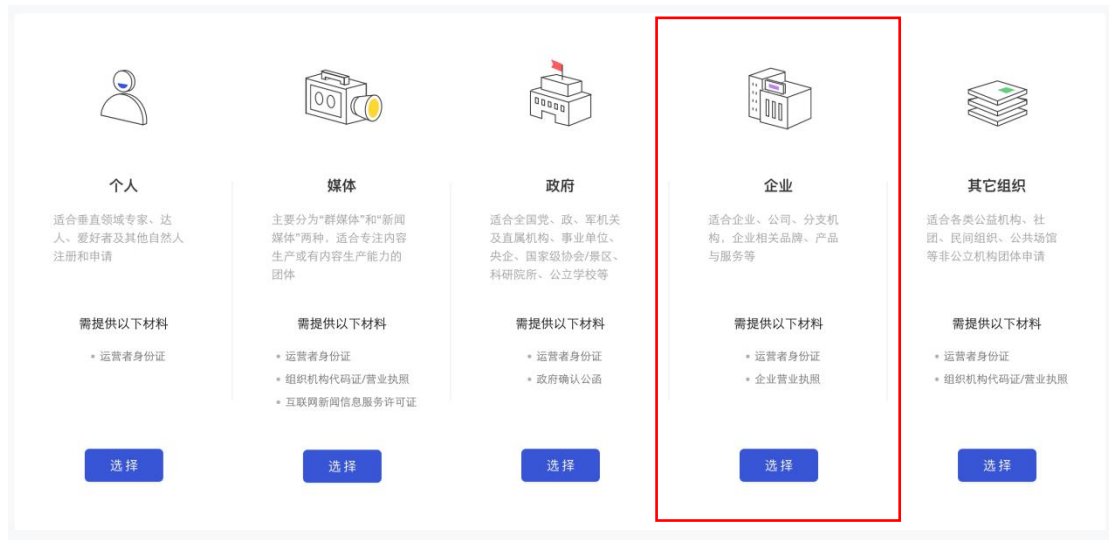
个人

适合垂直领域专家、达人、爱好者及其他自然人注册和申请

需提供以下材料

• 运营者身份证

选择

媒体

主要分为"群媒体"和"新闻媒体"两种，适合专注内容生产或有内容生产能力的团体

需提供以下材料

• 运营者身份证
• 组织机构代码证/营业执照
• 互联网新闻信息服务许可证

选择

政府

适合全国党、政、军机关及直属机构、事业单位、央企、国家级协会/景区、科研院所、公立学校等

需提供以下材料

• 运营者身份证
• 政府确认公函

选择

企业

适合企业、公司、分支机构，企业相关品牌、产品与服务等

需提供以下材料

• 运营者身份证
• 企业营业执照

选择

其它组织

适合各类公益机构、社团、民间组织、公共场馆等非公立机构团体申请

需提供以下材料

• 运营者身份证
• 组织机构代码证/营业执照

选择